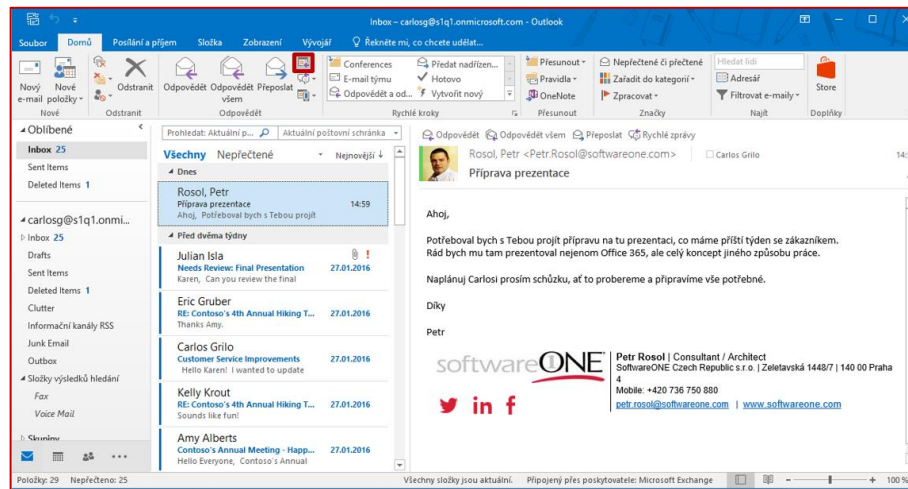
Inbox – carlosg@s1q1.onmicrosoft.com - Outlook

Soubor Domů Posílání a příjem Složka Zobrazení Vývojář Řekněte mi, co chcete udělat...

Nový e-mail Nové položky Nové
Odstranit Odstranit
Odpovědět Odpovědět všem Přeposlat Odpovědět
Conferences E-mail týmu Odpovědět a od... Předat nadřízen... Hotovo Vytvořit nový Rychlé kroky
Přesunout Pravidla OneNote Přesunout
Nepřečtené či přečtené Zařadit do kategorií Zpracovat Značky
Hledat lidi Adresář Filtrovat e-maily Najít
Store Doplňky

Oblíbené
Inbox 25
Sent Items
Deleted Items 1

carlosg@s1q1.onmi...
Inbox 25
Drafts
Sent Items
Deleted Items 1
Clutter
Informační kanály RSS
Junk Email
Outbox
Složky výsledků hledání
Fax
Voice Mail
Skupiny

Prohledat: Aktuální p... Aktuální poštovní schránka
Všechny Nepřečtené Nejnovější
Dnes
Rosol, Petr
Příprava prezentace 14:59
Ahoj, Potřeboval bych s Tebou projít
Před dvěma týdny
Julian Isla
Needs Review: Final Presentation 27.01.2016
Karen, Can you review the final
Eric Gruber
RE: Contoso's 4th Annual Hiking T... 27.01.2016
Thanks Amy.
Carlos Grilo
Customer Service Improvements 27.01.2016
Hello Karen! I wanted to update
Kelly Krout
RE: Contoso's 4th Annual Hiking T... 27.01.2016
Sounds like fun!
Amy Alberts
Contoso's Annual Meeting - Happ... 27.01.2016
Hello Everyone, Contoso's Annual

Odpovědět Odpovědět všem Přeposlat Rychlé zprávy
Rosol, Petr <Petr.Rosol@softwareone.com> Carlos Grilo 14:
Příprava prezentace

Ahoj,

Potřeboval bych s Tebou projít přípravu na tu prezentaci, co máme příští týden se zákazníkem.
Rád bych mu tam prezentoval nejenom Office 365, ale celý koncept jiného způsobu práce.

Naplánuj Carlosi prosím schůzku, ať to proberem a připravíme vše potřebné.

Díky

Petr

softwareONE
Petr Rosol | Consultant / Architect
SoftwareONE Czech Republic s.r.o. | Zeletavská 1448/7 | 140 00 Praha 4
Mobile: +420 736 750 880
petr.rosol@softwareone.com | www.softwareone.com

Položky: 29 Nepřečteno: 25 Všechny složky jsou aktuální. Připojený přes poskytovatele: Microsoft Exchange 100 %